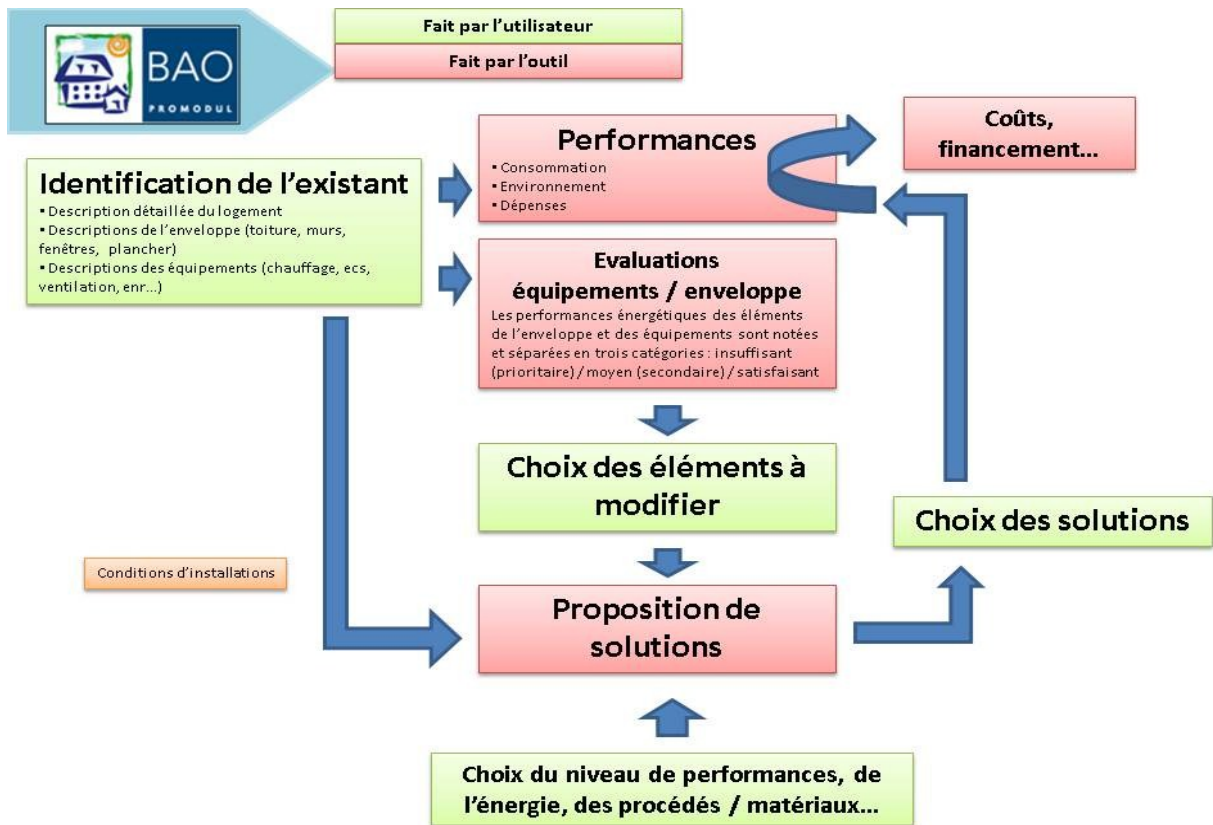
BAO
PROMODUL

Fait par l'utilisateur

Fait par l'outil

Identification de l'existant
▪ Description détaillée du logement
▪ Descriptions de l'enveloppe (toiture, murs, fenêtres, plancher)
▪ Descriptions des équipements (chauffage, ecs, ventilation, enr...)

Performances
▪ Consommation
▪ Environnement
▪ Dépenses

Coûts, financement...

Evaluations équipements / enveloppe
Les performances énergétiques des éléments de l'enveloppe et des équipements sont notées et séparées en trois catégories : insuffisant (prioritaire) / moyen (secondaire) / satisfaisant

Choix des éléments à modifier

Choix des solutions

Conditions d'installations

Proposition de solutions

Choix du niveau de performances, de l'énergie, des procédés / matériaux...